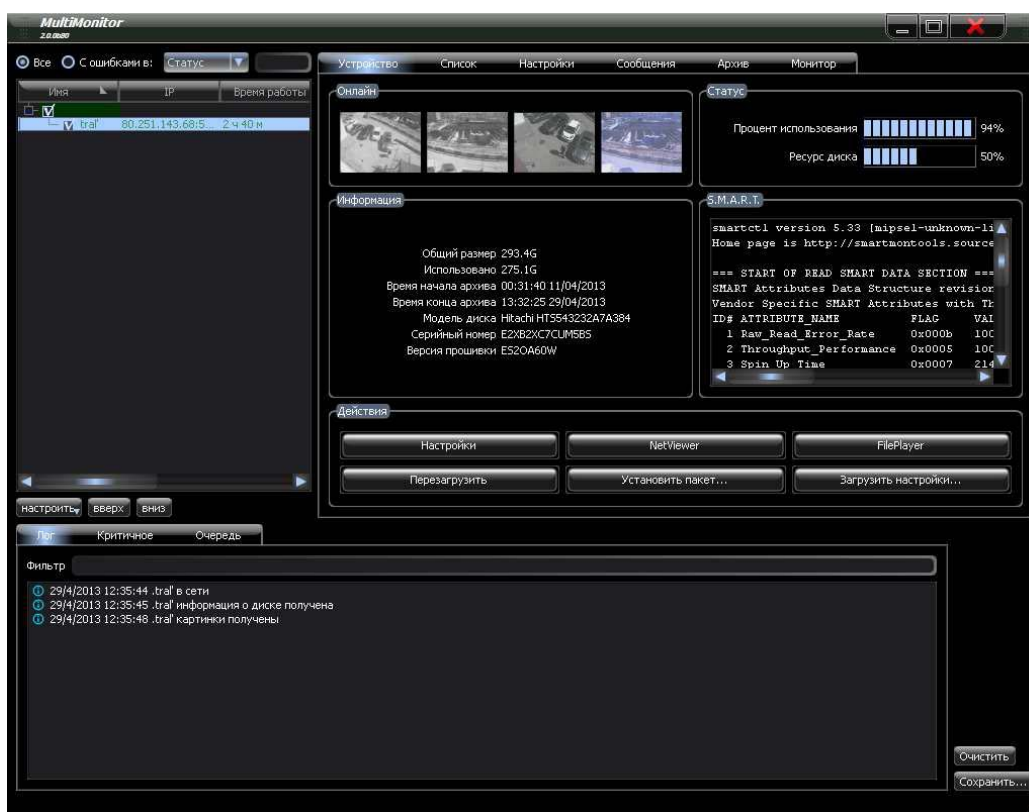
MultiMonitor
2.0.0680

Все С ошибками в: Статус

| Имя | IP | Время работы |
|---|---|---|
| tral' | 80.251.143.68:5... | 2 ч 40 м |

настроить вверх вниз

Устройство Список Настройки Сообщения Архив Монитор

Онлайн

Статус
Процент использования 94%
Ресурс диска 50%

Информация
Общий размер 293.4G
Использовано 275.1G
Время начала архива 00:31:40 11/04/2013
Время конца архива 13:32:25 29/04/2013
Модель диска Hitachi HTS543232A7A384
Серийный номер E2XB2XC7CUM5BS
Версия прошивки ES2OA60W

S.M.A.R.T.
smartctl version 5.33 [mipsel-unknown-li
Home page is http://smartmontools.source

=== START OF READ SMART DATA SECTION ===
SMART Attributes Data Structure revision
Vendor Specific SMART Attributes with Th
ID# ATTRIBUTE_NAME FLAG VAL
1 Raw_Read_Error_Rate 0x000b 100
2 Throughput_Performance 0x0005 100
3 Spin_Up_Time 0x0007 214

Действия
Настройки NetViewer FilePlayer
Перезагрузить Установить пакет... Загрузить настройки...

Лог Критичное Очередь

Фильтр

29/4/2013 12:35:44 .tral' в сети
29/4/2013 12:35:45 .tral' информация о диске получена
29/4/2013 12:35:48 .tral' картинки получены

Очистить
Сохранить...